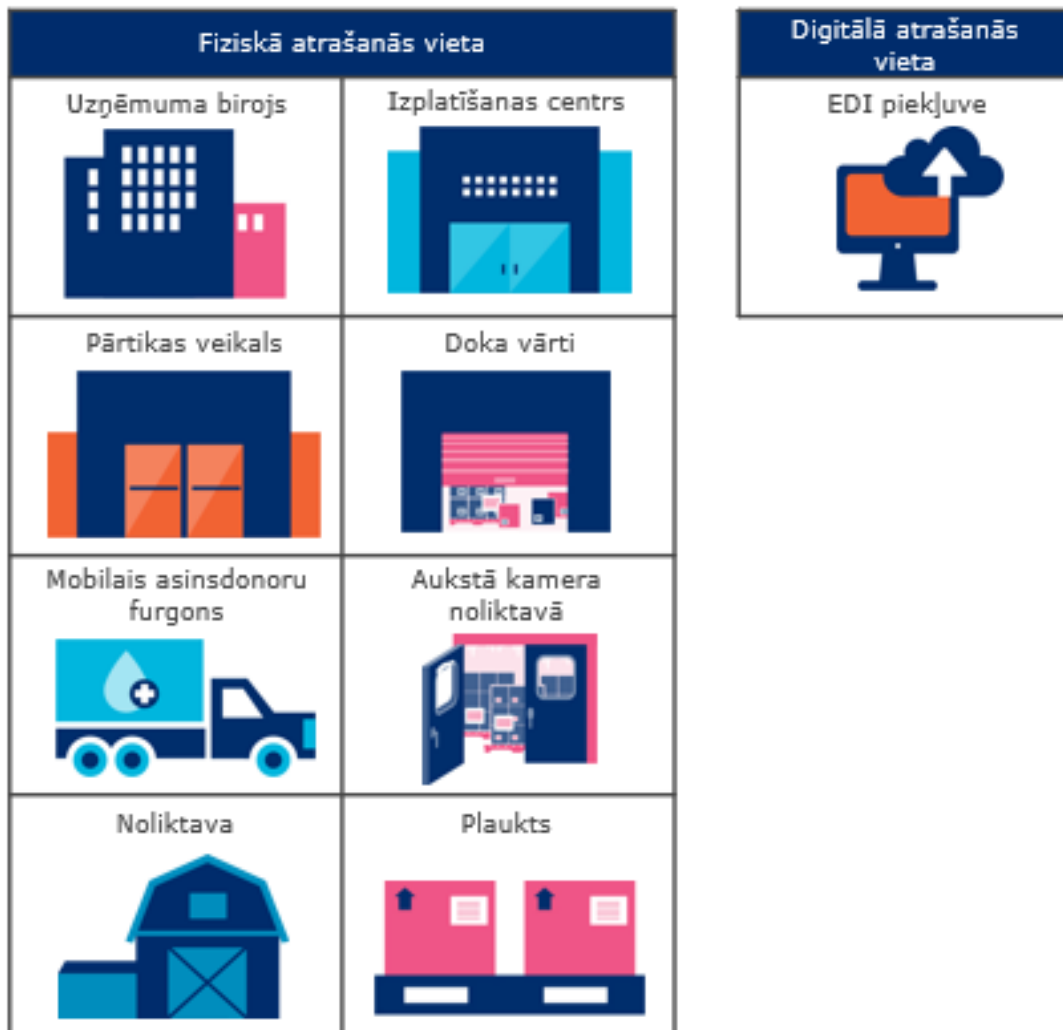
| Fiziskā atrašanās vieta | |
|---|---|
| Uzņēmuma birojs | Izplatīšanas centrs |
| Pārtikas veikals | Doka vārti |
| Mobilais asinsdonoru furgons | Aukstā kamera noliktavā |
| Noliktava | Plaukts |

| Digitālā atrašanās vieta |
|---|
| EDI piekļuve |